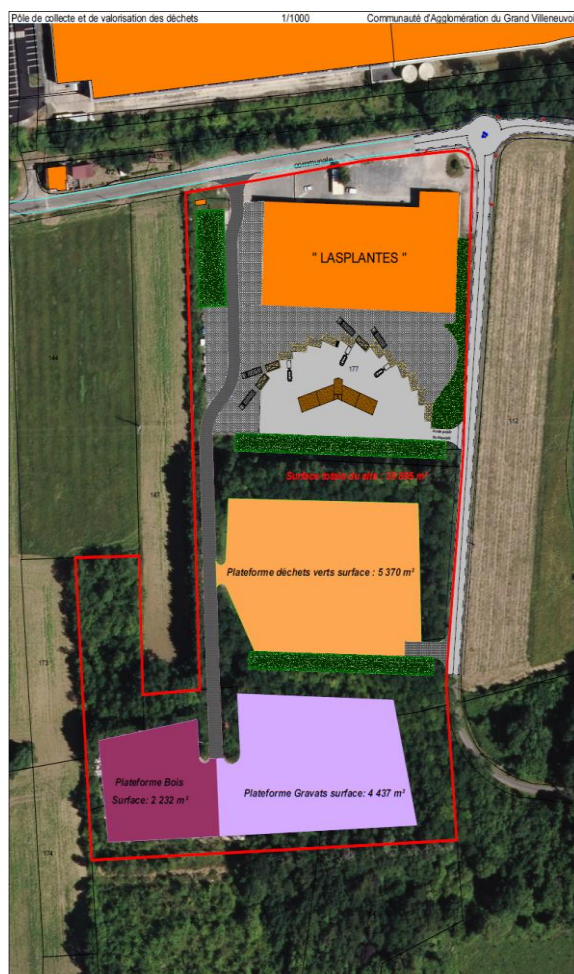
Pôle de collecte et de valorisation des déchets 1/1000 Communauté d'Agglomération du Grand Villeneuvo

communale

" LASPLANTES "

177

144

147

112

Surface totale du site : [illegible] m²

Plateforme déchets verts surface : 5 370 m²

173

Plateforme Bois Surface: 2 232 m²

Plateforme Gravats surface: 4 437 m²

174